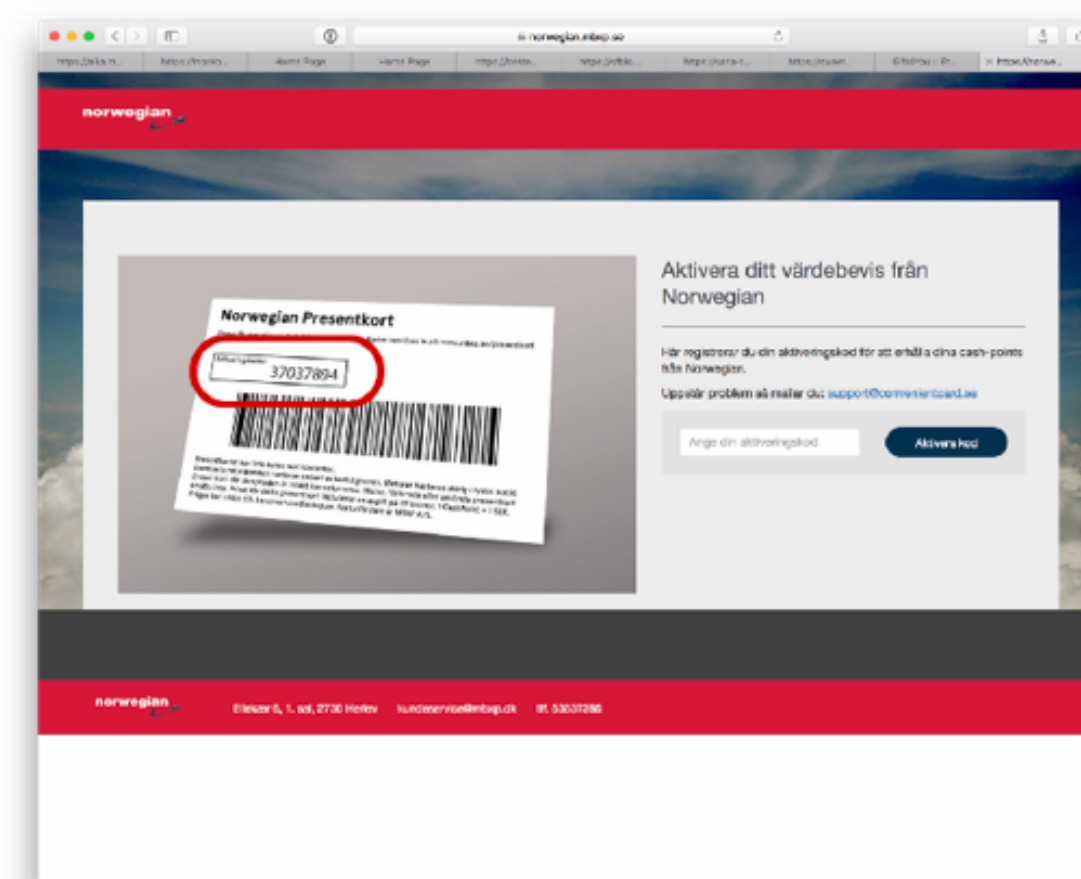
norwegian.mbep.se

https://... https://... Home Page Home Page https://... https://... https://... https://... https://... https://...

norwegian

Norwegian Presentkort

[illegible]

37037894

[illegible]

Aktivera ditt värdebevis från Norwegian

Här registrerar du din aktiveringskod för att erhålla dina cash-points från Norwegian.

Uppstår problem så mailar du: support@convenientcard.se

Ange din aktiveringskod

Aktivera kod

norwegian

Elleisen 6, 1. sal, 2730 Herlev kundeservice@mbep.dk tlf. 53031288